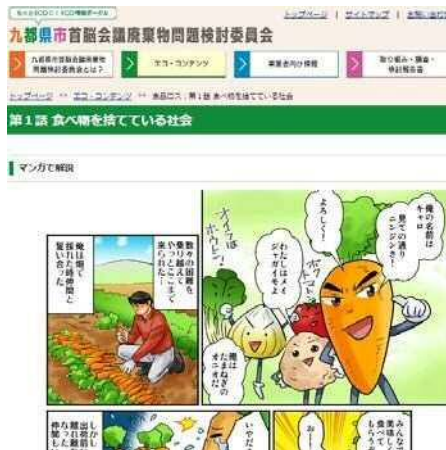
九都県市首脳会議廃棄物問題検討委員会

九都県市首脳会議廃棄物問題検討委員会とは？

エコ・コンテンツ

事業者向け情報

取り組み・調査・検討報告書

トップページ

サイトマップ

第１話 食べ物を捨てている社会

マンガで解説

数々の困難を乗り越えやっとここまで来られた…

俺は畑で野菜を育てている

俺の名前はキャロ見ての通りニンジンさ

よろしく！

わたしはメイジャガイモよ

俺はたまねぎのオニオだ

オイラはホウレンだ

トマトだ

いやだ

みんなに食べてもらうぞ

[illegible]